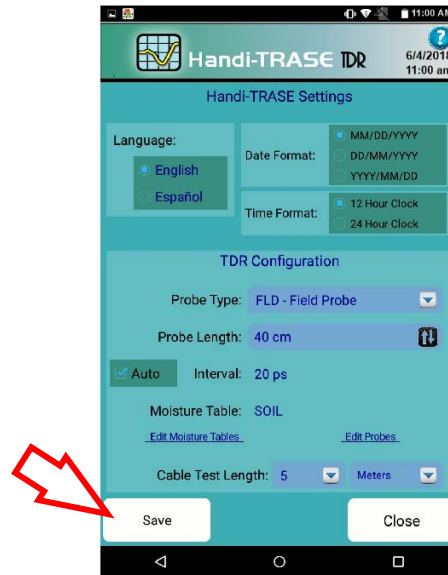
11:00 AM

Handi-TRASE TDR

6/4/2018
11:00 am

Handi-TRASE Settings

Language:
English
Español

Date Format:
MM/DD/YYYY
DD/MM/YYYY
YYYY/MM/DD

Time Format:
12 Hour Clock
24 Hour Clock

TDR Configuration

Probe Type: FLD - Field Probe

Probe Length: 40 cm

Auto

Interval: 20 ps

Moisture Table: SOIL

Edit Moisture Tables

Edit Probes

Cable Test Length: 5 Meters

Save

Close